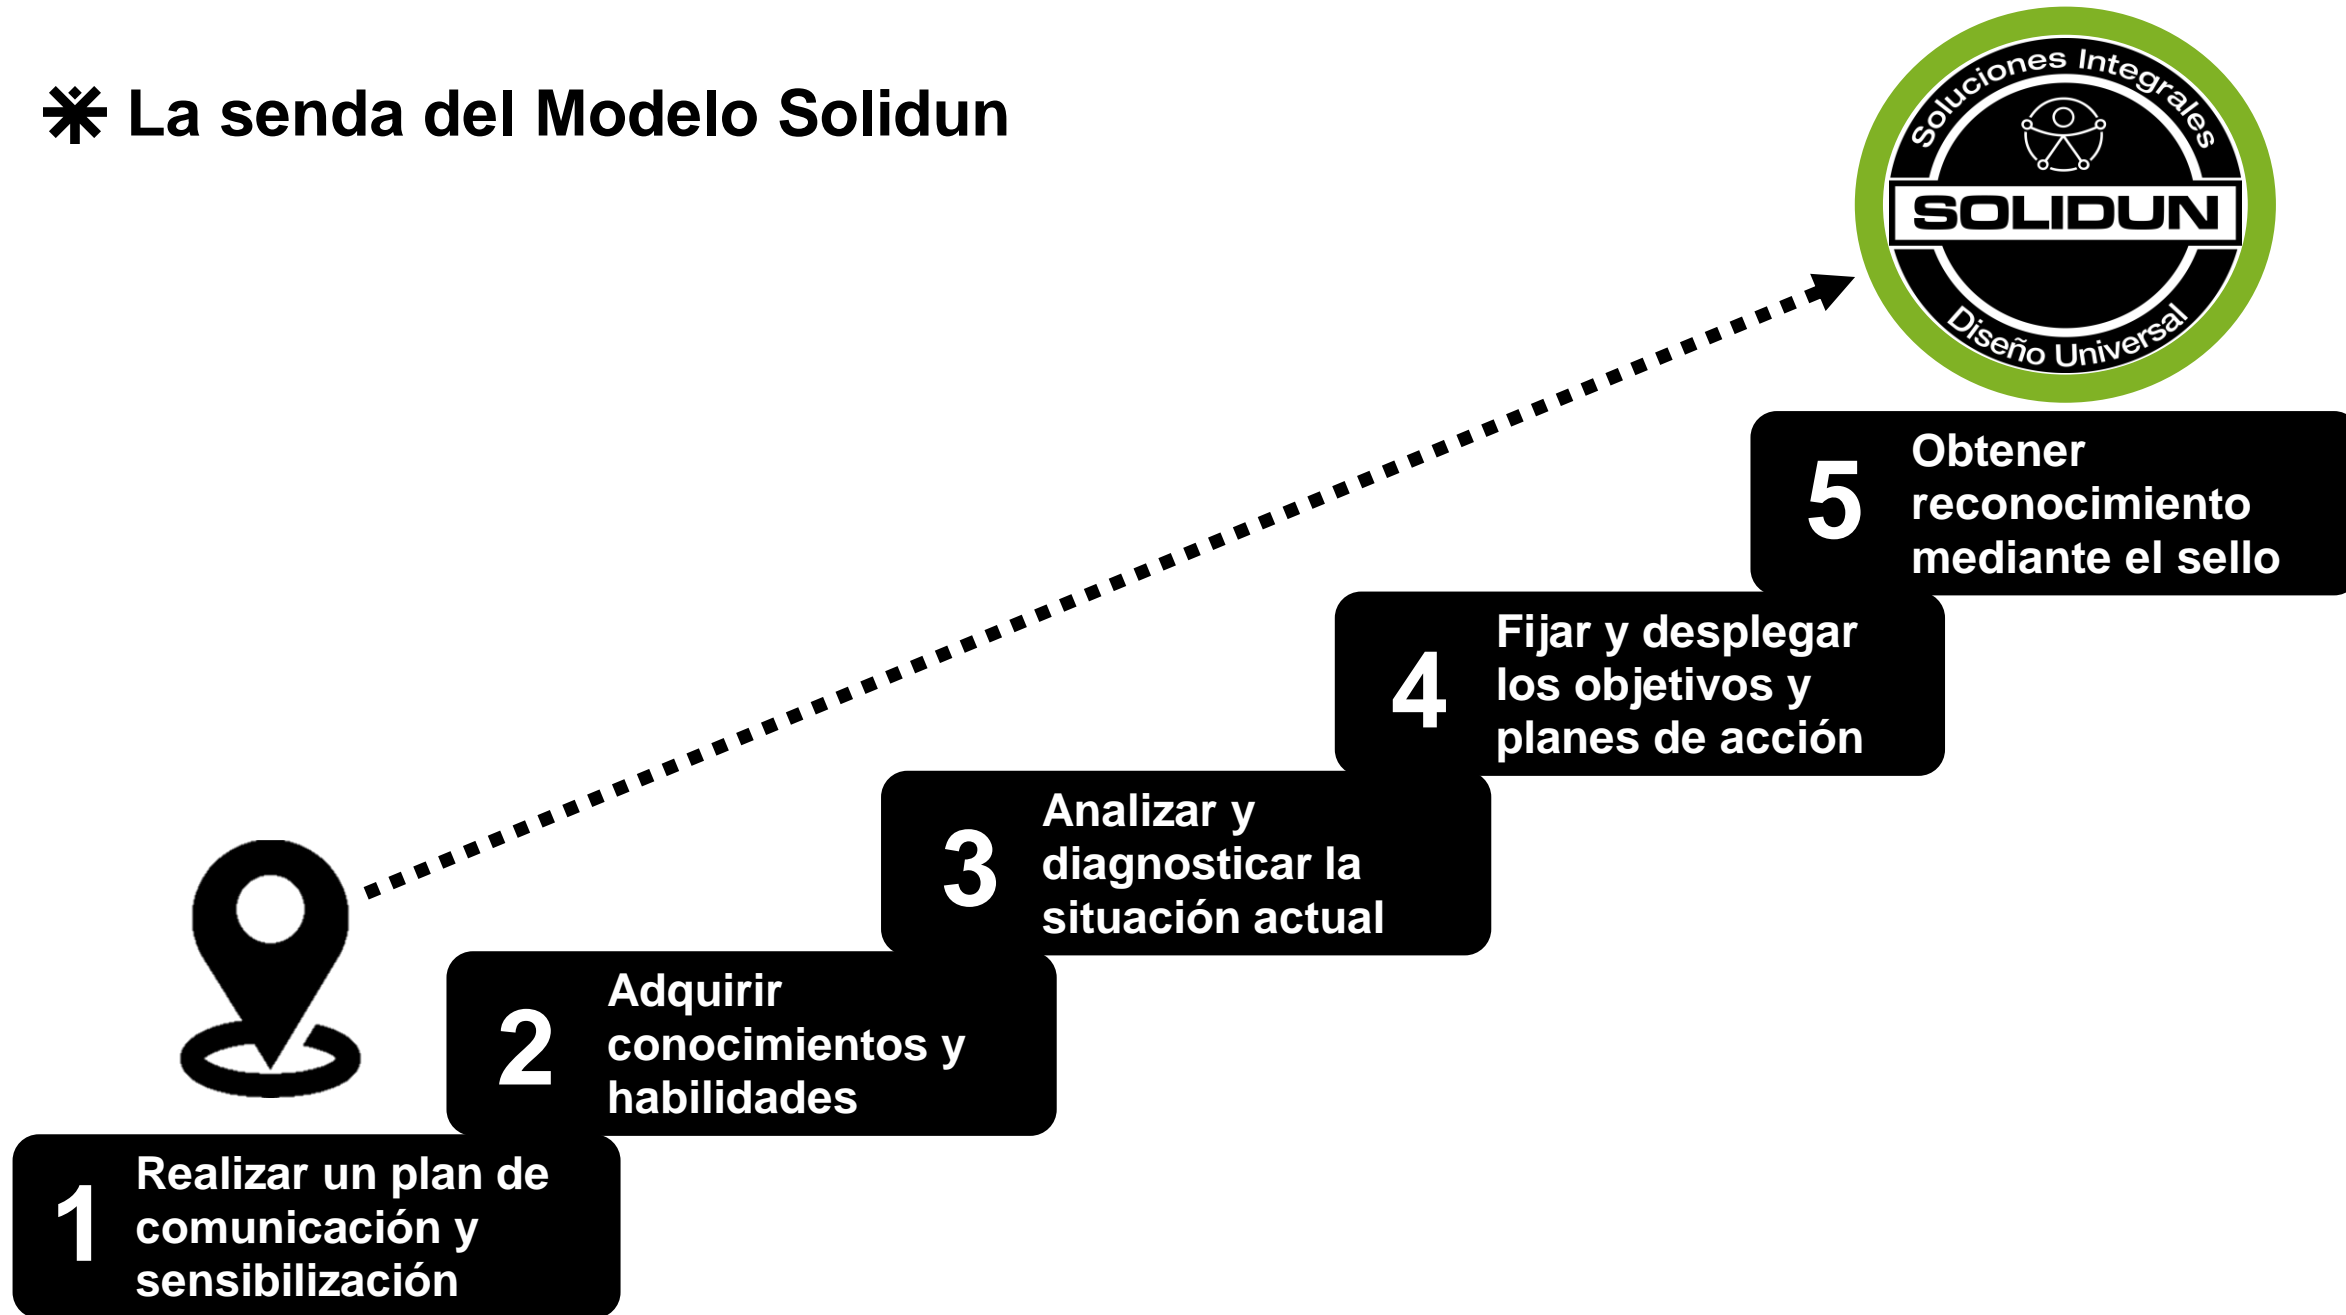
La senda del Modelo Solidun

Soluciones Integrales
SOLIDUN
Diseño Universal

5 Obtener reconocimiento mediante el sello

4 Fijar y desplegar los objetivos y planes de acción

3 Analizar y diagnosticar la situación actual

2 Adquirir conocimientos y habilidades

1 Realizar un plan de comunicación y sensibilización